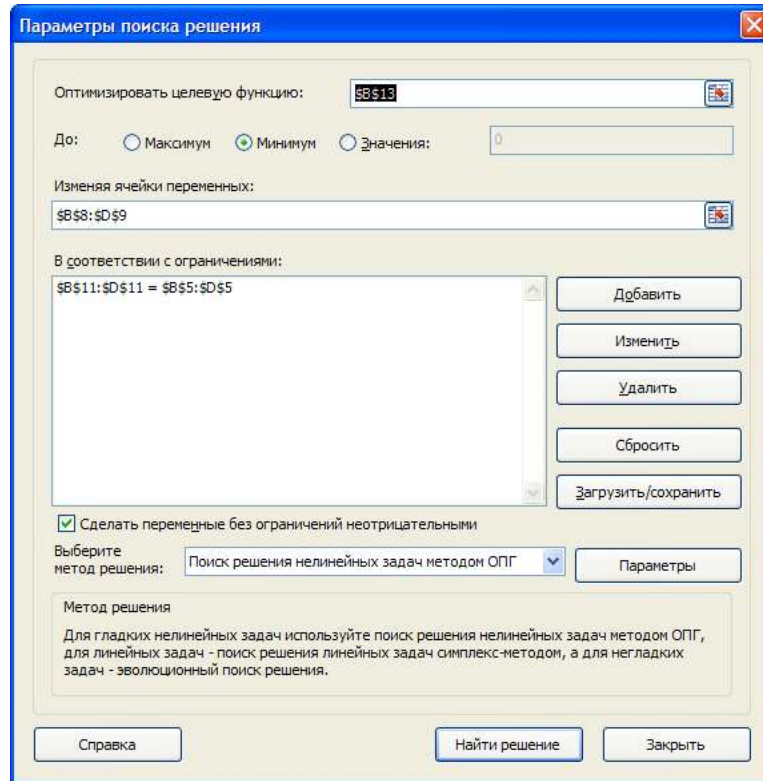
Параметры поиска решения

Оптимизировать целевую функцию: $B$13

До: Максимум Минимум Значения: 0

Изменяя ячейки переменных:
$B$8:$D$9

В соответствии с ограничениями:
$B$11:$D$11 = $B$5:$D$5

Добавить
Изменить
Удалить
Сбросить
Загрузить/сохранить

Сделать переменные без ограничений неотрицательными

Выберите метод решения: Поиск решения нелинейных задач методом ОПГ
Параметры

Метод решения
Для гладких нелинейных задач используйте поиск решения нелинейных задач методом ОПГ, для линейных задач - поиск решения линейных задач симплекс-методом, а для негладких задач - эволюционный поиск решения.

Справка
Найти решение
Закрыть